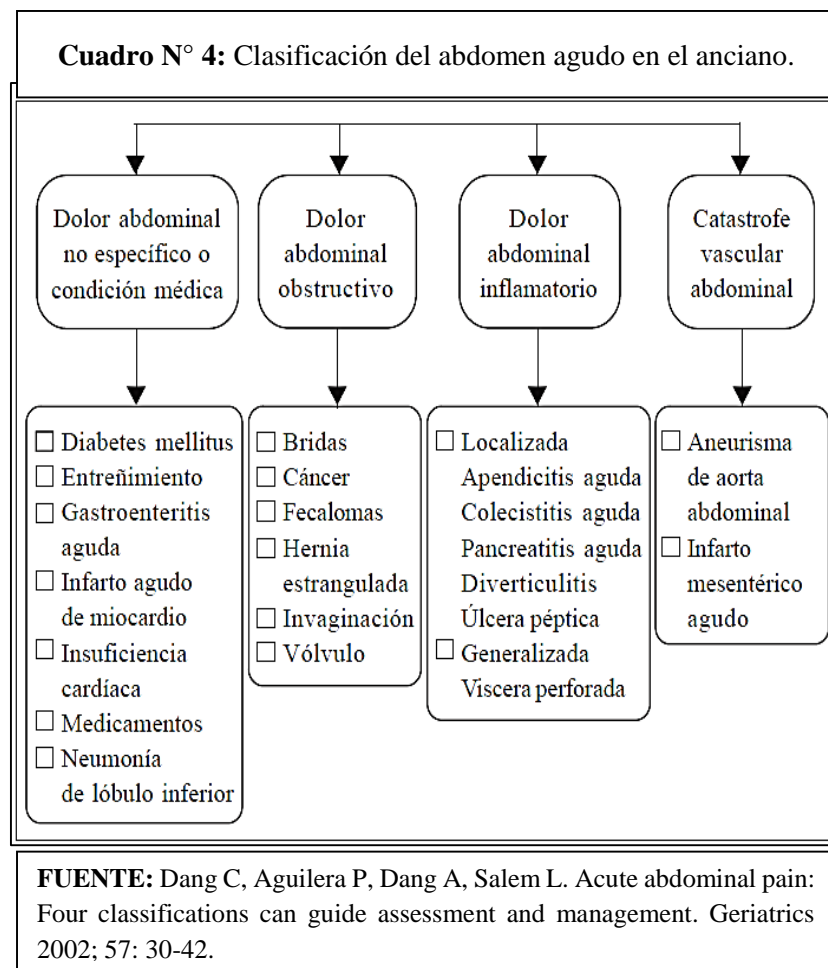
**Cuadro N° 4:** Clasificación del abdomen agudo en el anciano.

Dolor abdominal no específico o condición médica

Dolor abdominal obstructivo

Dolor abdominal inflamatorio

Catastrofe vascular abdominal

☐ Diabetes mellitus
☐ Entreñimiento
☐ Gastroenteritis aguda
☐ Infarto agudo de miocardio
☐ Insuficiencia cardíaca
☐ Medicamentos
☐ Neumonía de lóbulo inferior

☐ Bridas
☐ Cáncer
☐ Fecalomas
☐ Hernia estrangulada
☐ Invaginación
☐ Vólvulo

☐ Localizada
Apendicitis aguda
Colecistitis aguda
Pancreatitis aguda
Diverticulitis
Úlcera péptica
☐ Generalizada
Viscera perforada

☐ Aneurisma de aorta abdominal
☐ Infarto mesentérico agudo

**FUENTE:** Dang C, Aguilera P, Dang A, Salem L. Acute abdominal pain: Four classifications can guide assessment and management. Geriatrics 2002; 57: 30-42.